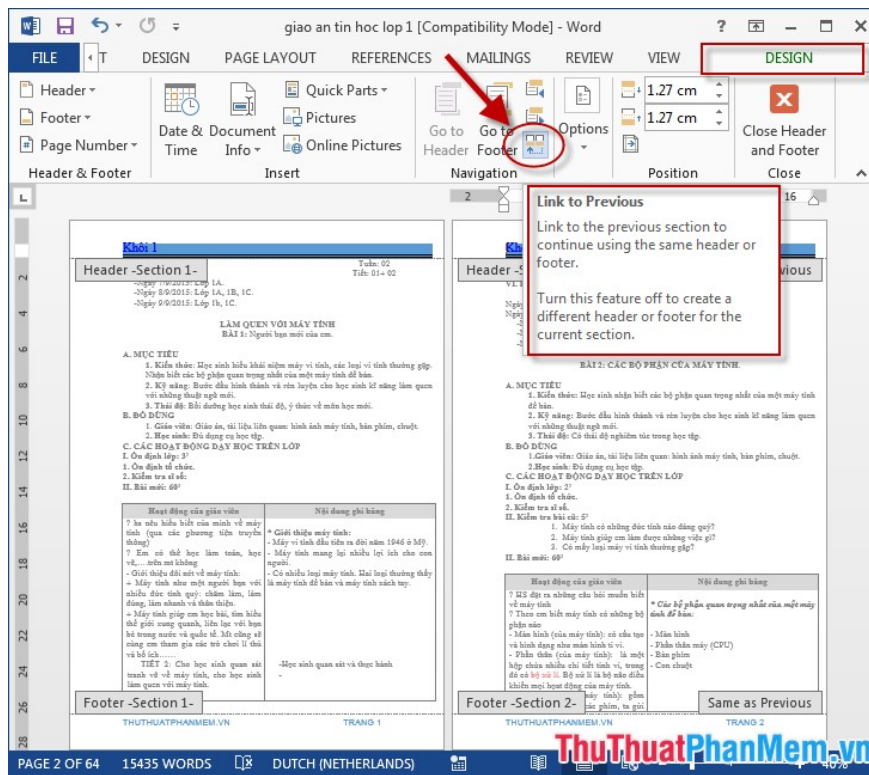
giao an tin hoc lop 1 [Compatibility Mode] - Word

FILE | T | DESIGN | PAGE LAYOUT | REFERENCES | MAILINGS | REVIEW | VIEW | DESIGN

Header
Footer
Page Number
Header & Footer

Date & Time
Document Info
Quick Parts
Pictures
Online Pictures
Insert

Go to Header
Go to Footer
Navigation

Options

1.27 cm
1.27 cm
Position

Close Header and Footer
Close

Link to Previous

Link to the previous section to continue using the same header or footer.

Turn this feature off to create a different header or footer for the current section.

Khối 1

Header -Section 1-

Tuần: 02
Tiết: 01+ 02

-Ngày 8/9/2015: Lớp 1A, 1B, 1C.
-Ngày 9/9/2015: Lớp 1h, 1C.

LÀM QUEN VỚI MÁY TÍNH
BÀI 1: Người bạn mới của em.

A. MỤC TIÊU
1. Kiến thức: Học sinh hiểu khái niệm máy vi tính, các loại vi tính thường gặp. Nhận biết các bộ phận quan trọng nhất của một máy tính để bàn.
2. Kỹ năng: Bước đầu hình thành và rèn luyện cho học sinh kĩ năng làm quen với những thuật ngữ mới.
3. Thái độ: Bồi dưỡng học sinh thái độ, ý thức về môn học mới.
B. ĐỒ DÙNG
1. Giáo viên: Giáo án, tài liệu liên quan: hình ảnh máy tính, bàn phím, chuột.
2. Học sinh: Đồ dụng cụ học tập.
C. CÁC HOẠT ĐỘNG DẠY HỌC TRÊN LỚP
I. Ổn định lớp: 3'
1. Ổn định tổ chức.
2. Kiểm tra sĩ số.
II. Bài mới: 60'

| Hoạt động của giáo viên | Nội dung ghi bảng |
|---|---|
| ? hs nêu hiểu biết của mình về máy tính (qua các phương tiện truyền thông) ? Em có thể học làm toán, học vẽ,....trên nó không - Giới thiệu đôi nét về máy tính: + Máy tính như một người bạn với nhiều đức tính quý: chăm làm, làm đúng, làm nhanh và thân thiện. + Máy tính giúp em học bài, tìm hiểu thế giới xung quanh, liên lạc với bạn bè trong nước và quốc tế. Mà cũng sẽ cùng em tham gia các trò chơi lí thú và bổ ích...... TIẾT 2: Cho học sinh quan sát tranh về máy tính, cho học sinh làm quen với máy tính. | * Giới thiệu máy tính: - Máy vi tính đầu tiên ra đời năm 1946 ở Mỹ. - Máy tính mang lại nhiều lợi ích cho con người. - Có nhiều loại máy tính. Hai loại thường thấy là máy tính để bàn và máy tính xách tay. -Học sinh quan sát và thực hành |

Footer -Section 1-
THUTHUATPHANMEM.VN
TRANG 1

Header -S
Previous

BÀI 2: CÁC BỘ PHẬN CỦA MÁY TÍNH.

A. MỤC TIÊU
1. Kiến thức: Học sinh nhận biết các bộ phận quan trọng nhất của một máy tính để bàn.
2. Kỹ năng: Bước đầu hình thành và rèn luyện cho học sinh kĩ năng làm quen với những thuật ngữ mới.
3. Thái độ: Có thái độ nghiêm túc trong học tập.
B. ĐỒ DÙNG
1.Giáo viên: Giáo án, tài liệu liên quan: hình ảnh máy tính, bàn phím, chuột.
2.Học sinh: Đồ dụng cụ học tập.
C. CÁC HOẠT ĐỘNG DẠY HỌC TRÊN LỚP
I. Ổn định lớp: 3'
1. Ổn định tổ chức.
2. Kiểm tra sĩ số.
3. Kiểm tra bài cũ: 5'
1. Máy tính có những đức tính nào đáng quý?
2. Máy tính giúp em làm được những việc gì?
3. Có mấy loại máy vi tính thường gặp?
II. Bài mới: 60'

| Hoạt động của giáo viên | Nội dung ghi bảng |
|---|---|
| ? HS đặt ra những câu hỏi muốn biết về máy tính ? Theo em biết máy tính có những bộ phận nào - Màn hình (của máy tính): có cấu tạo và hình dạng như màn hình ti vi. - Phần thân (của máy tính): là một hộp chứa nhiều chi tiết tinh vi, trong đó có bộ xử lí. Bộ xử lí là bộ não điều khiển mọi hoạt động của máy tính. | * Các bộ phận quan trọng nhất của một máy tính để bàn: - Màn hình - Thân máy (CPU) - Bàn phím - Con chuột |

Footer -Section 2-
Same as Previous
THUTHUATPHANMEM.VN
TRANG 2

PAGE 2 OF 64 | 15435 WORDS | DUTCH (NETHERLANDS)

ThuThuatPhanMem.vn